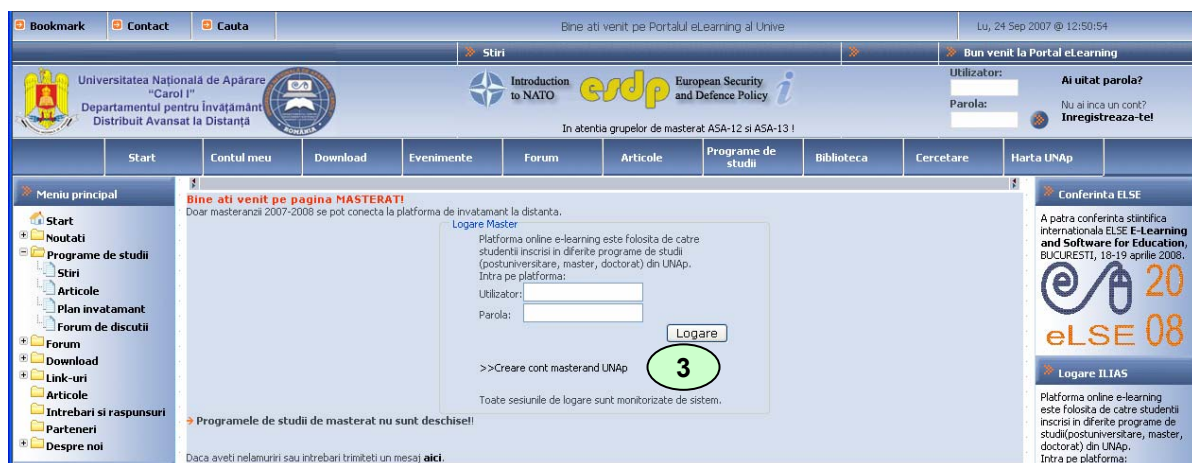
Bookmark Contact Cauta

Bine ati venit pe Portalul eLearning al Unive

Lu, 24 Sep 2007 @ 12:50:54

Stiri

Bun venit la Portal eLearning

Universitatea Naţională de Apărare "Carol I"
Departamentul pentru Învăţământ Distribuit Avansat la Distanţă

ROMANIA

Introduction to NATO

esdp

European Security and Defence Policy

In atentia grupelor de masterat ASA-12 si ASA-13 !

Utilizator:

Parola:

Ai uitat parola?

Nu ai inca un cont?
Inregistreaza-te!

Start | Contul meu | Download | Evenimente | Forum | Articole | Programe de studii | Biblioteca | Cercetare | Harta UNAp

Meniu principal

Start
Noutati
Programe de studii
Stiri
Articole
Plan invatamant
Forum de discutii
Forum
Download
Link-uri
Articole
Intrebari si raspunsuri
Parteneri
Despre noi

Bine ati venit pe pagina MASTERAT!
Doar masteranzii 2007-2008 se pot conecta la platforma de invatamant la distanta.

Logare Master

Platforma online e-learning este folosita de catre studentii inscrisi in diferite programe de studii (postuniversitare, master, doctorat) din UNAp.
Intra pe platforma:
Utilizator:
Parola:
Logare

>>Creare cont masterand UNAp

3

Toate sesiunile de logare sunt monitorizate de sistem.

Programele de studii de masterat nu sunt deschise!!

Daca aveti nelamuriri sau intrebari trimiteti un mesaj aici.

Conferinta ELSE

A patra conferinta stiintifica internationala ELSE E-Learning and Software for Education, BUCURESTI, 18-19 aprilie 2008.

20 eLSE 08

Logare ILIAS

Platforma online e-learning este folosita de catre studentii inscrisi in diferite programe de studii(postuniversitare, master, doctorat) din UNAp.
Intra pe platforma: